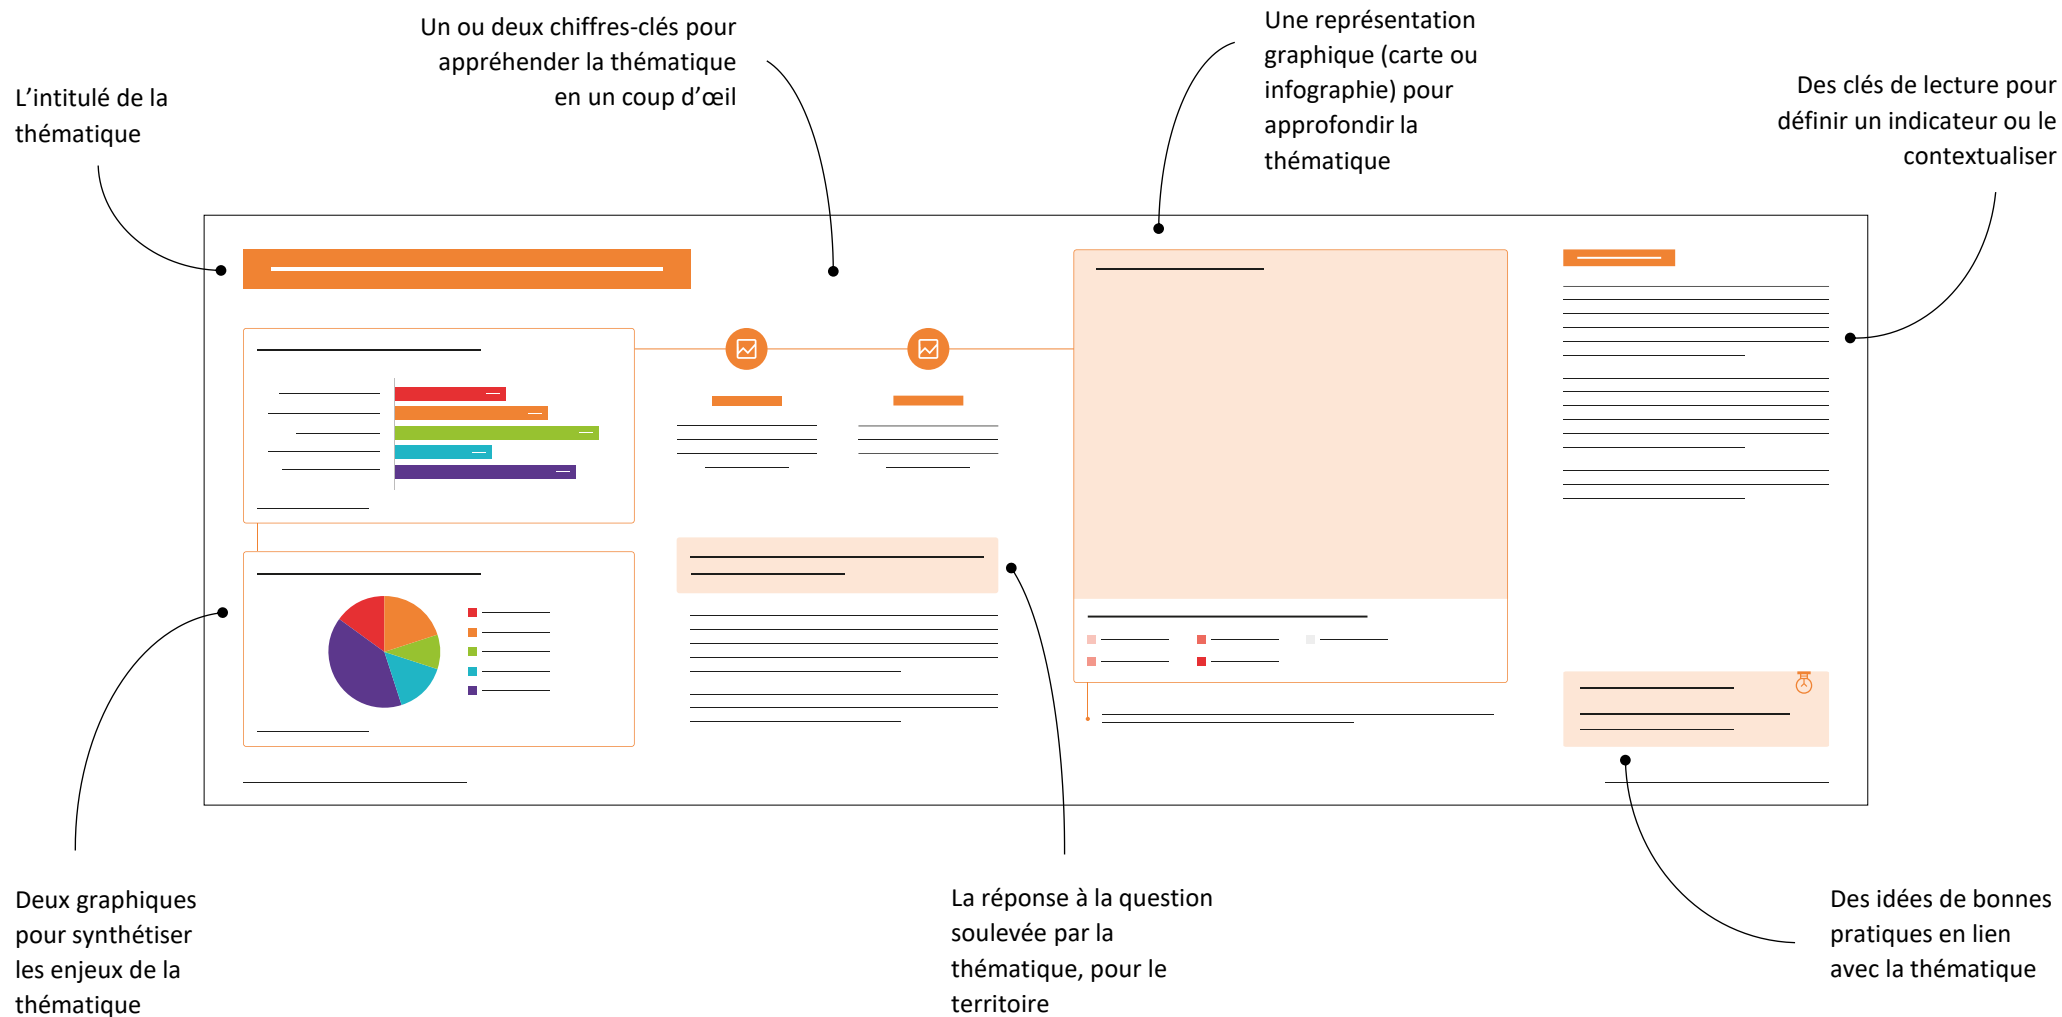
L'intitulé de la thématique

Un ou deux chiffres-clés pour appréhender la thématique en un coup d'œil

Une représentation graphique (carte ou infographie) pour approfondir la thématique

Des clés de lecture pour définir un indicateur ou le contextualiser

Deux graphiques pour synthétiser les enjeux de la thématique

La réponse à la question soulevée par la thématique, pour le territoire

Des idées de bonnes pratiques en lien avec la thématique